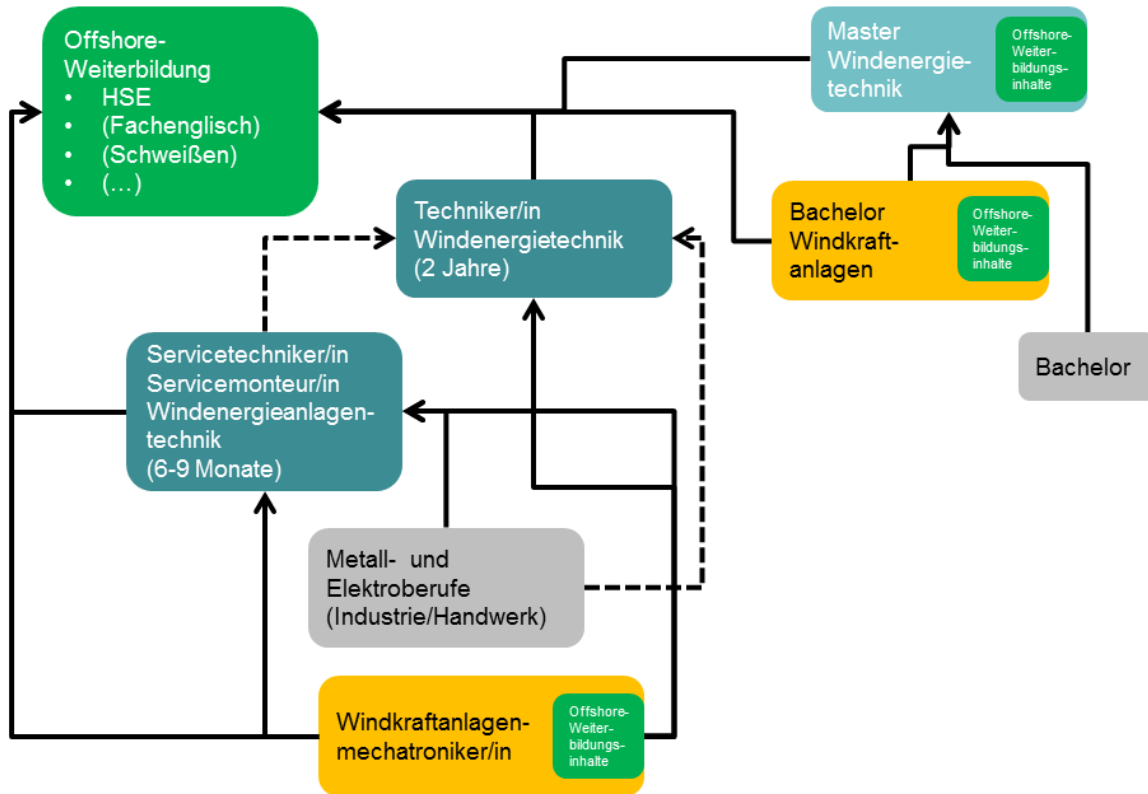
Offshore-Weiterbildung
• HSE
• (Fachenglisch)
• (Schweißen)
• (…)

Master Windenergietechnik

Offshore-Weiterbildungsinhalte

Techniker/in Windenergietechnik (2 Jahre)

Bachelor Windkraftanlagen

Offshore-Weiterbildungsinhalte

Bachelor

Servicetechniker/in Servicemonteur/in Windenergieanlagentechnik (6-9 Monate)

Metall- und Elektroberufe (Industrie/Handwerk)

Windkraftanlagenmechatroniker/in

Offshore-Weiterbildungsinhalte